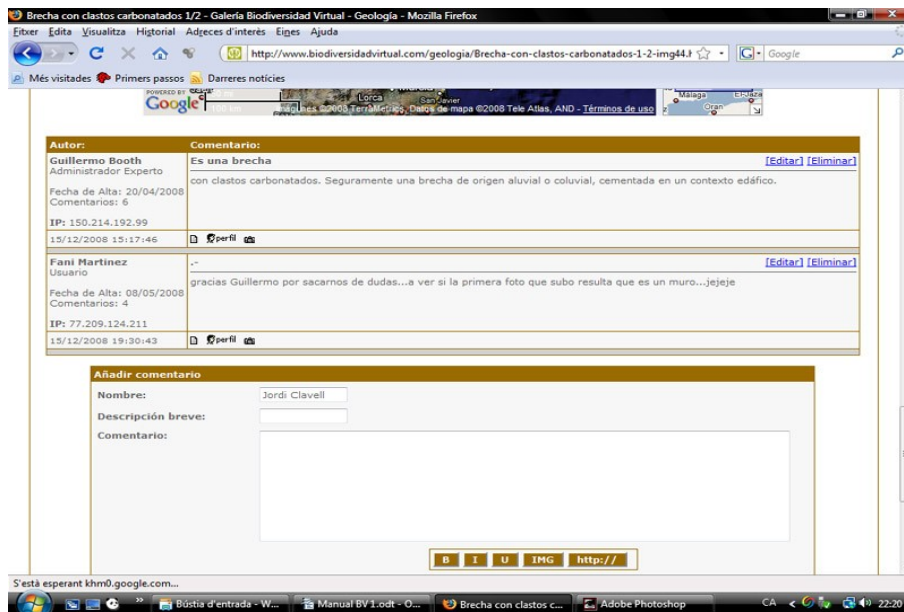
Brecha con clastos carbonatados 1/2 - Galería Biodiversidad Virtual - Geología - Mozilla Firefox

Fitxer Edita Visualitza Historial Adreces d'interès Eines Ajuda

http://www.biodiversidadvirtual.com/geologia/Brecha-con-clastos-carbonatados-1-2-img44.h

Google

Més visitades Primers passos Darreres notícies

POWERED BY Google

Lorca

San Javier

Málaga

El Jaza

Oran

Imágenes ©2008 TerraMetrics, Datos de mapa ©2008 Tele Atlas, AND - Términos de uso

| Autor: | Comentario: |
|---|---|
| Guillermo Booth<br>Administrador Experto<br><br>Fecha de Alta: 20/04/2008<br>Comentarios: 6<br><br>IP: 150.214.192.99 | Es una brecha [Editar] [Eliminar]<br><br>con clastos carbonatados. Seguramente una brecha de origen aluvial o coluvial, cementada en un contexto edáfico. |
| 15/12/2008 15:17:46 | perfil |
| Fani Martinez<br>Usuario<br><br>Fecha de Alta: 08/05/2008<br>Comentarios: 4<br><br>IP: 77.209.124.211 | .- [Editar] [Eliminar]<br><br>gracias Guillermo por sacarnos de dudas...a ver si la primera foto que subo resulta que es un muro...jejeje |
| 15/12/2008 19:30:43 | perfil |

Añadir comentario

Nombre: Jordi Clavell

Descripción breve:

Comentario:

B I U IMG http://

S'està esperant khm0.google.com...

Bústia d'entrada - W... Manual BV 1.odt - O... Brecha con clastos c... Adobe Photoshop CA 22:20